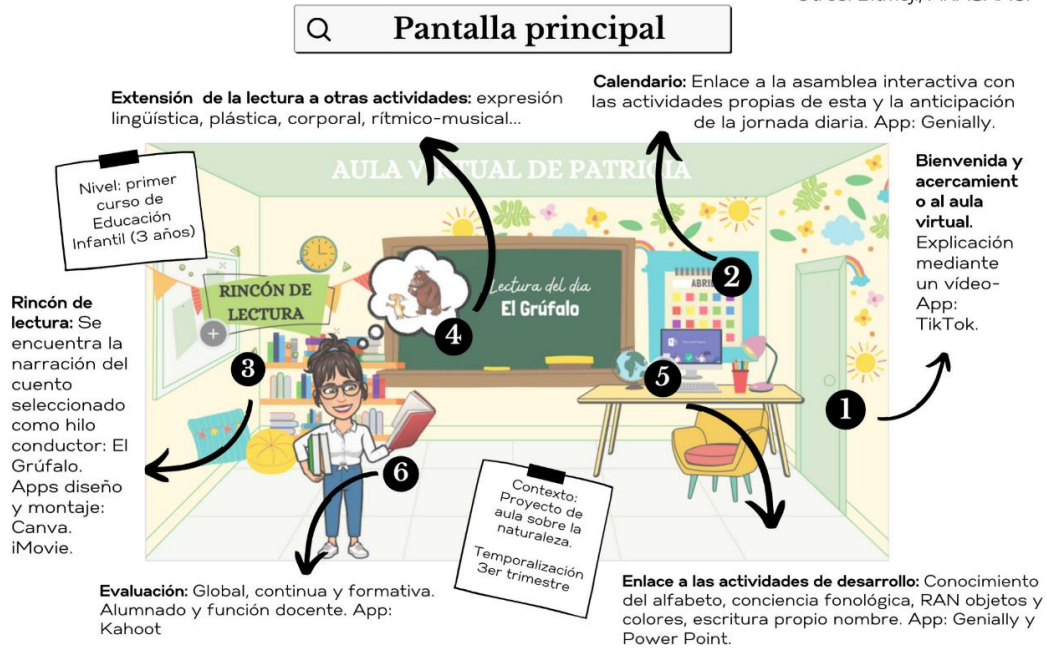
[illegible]

Pantalla principal

Extensión de la lectura a otras actividades: expresión lingüística, plástica, corporal, rítmico-musical...

Calendario: Enlace a la asamblea interactiva con las actividades propias de esta y la anticipación de la jornada diaria. App: Genially.

Nivel: primer curso de Educación Infantil (3 años)

AULA VIRTUAL DE PATRICIA

Bienvenida y acercamiento al aula virtual. Explicación mediante un vídeo- App: TikTok.

RINCÓN DE LECTURA

Lectura del día
El Grúfalo

ABRIL

Rincón de lectura: Se encuentra la narración del cuento seleccionado como hilo conductor: El Grúfalo. Apps diseño y montaje: Canva. iMovie.

1

2

3

4

5

6

Contexto: Proyecto de aula sobre la naturaleza.

Temporalización 3er trimestre

Evaluación: Global, continua y formativa. Alumnado y función docente. App: Kahoot

Enlace a las actividades de desarrollo: Conocimiento del alfabeto, conciencia fonológica, RAN objetos y colores, escritura propio nombre. App: Genially y Power Point.